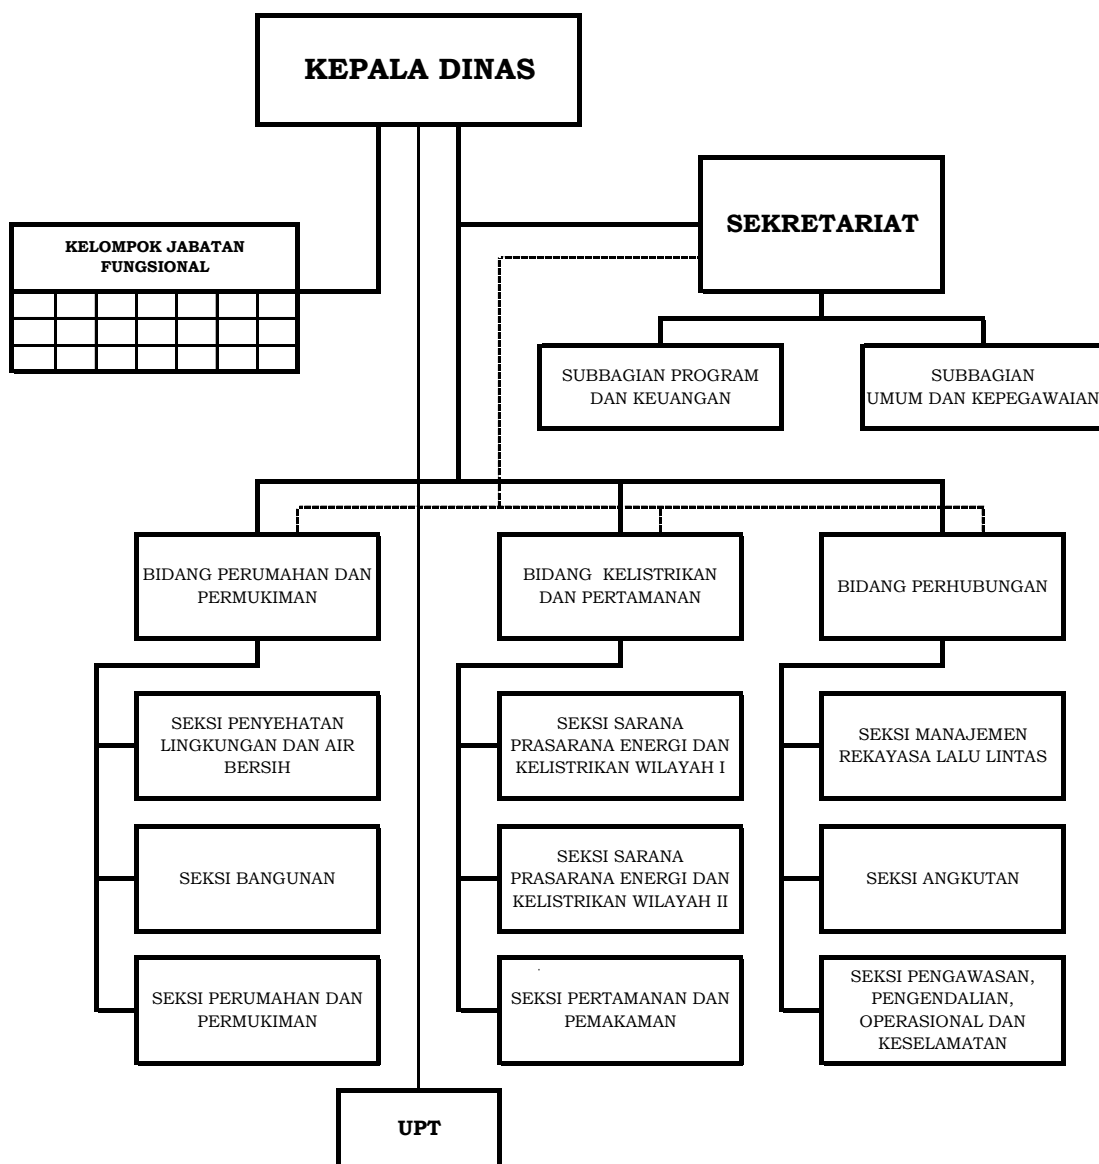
KEPALA DINAS

KELOMPOK JABATAN FUNGSIONAL

SEKRETARIAT

SUBBAGIAN PROGRAM DAN KEUANGAN

SUBBAGIAN UMUM DAN KEPEGAWAIAN

BIDANG PERUMAHAN DAN PERMUKIMAN

SEKSI PENYEHATAN LINGKUNGAN DAN AIR BERSIH

SEKSI BANGUNAN

SEKSI PERUMAHAN DAN PERMUKIMAN

BIDANG KELISTRIKAN DAN PERTAMANAN

SEKSI SARANA PRASARANA ENERGI DAN KELISTRIKAN WILAYAH I

SEKSI SARANA PRASARANA ENERGI DAN KELISTRIKAN WILAYAH II

SEKSI PERTAMANAN DAN PEMAKAMAN

BIDANG PERHUBUNGAN

SEKSI MANAJEMEN REKAYASA LALU LINTAS

SEKSI ANGKUTAN

SEKSI PENGAWASAN, PENGENDALIAN, OPERASIONAL DAN KESELAMATAN

UPT